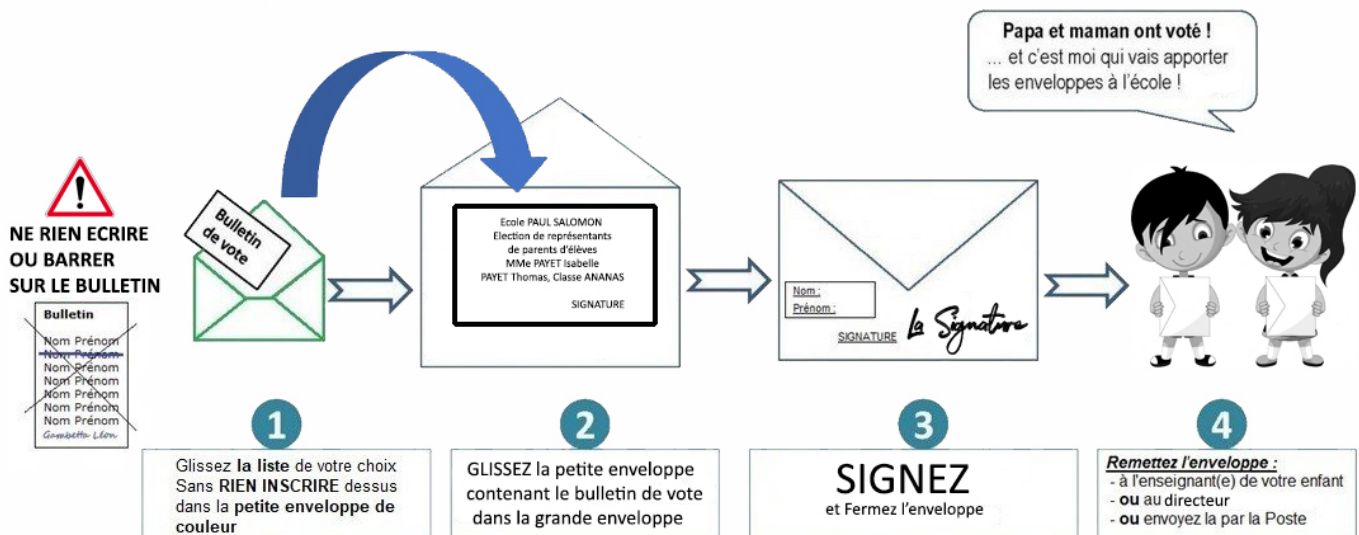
Papa et maman ont voté !
... et c'est moi qui vais apporter les enveloppes à l'école !

NE RIEN ECRIRE OU BARRER SUR LE BULLETIN

Bulletin
Nom Prénom
Nom Prénom
Nom Prénom
Nom Prénom
Nom Prénom
Nom Prénom
Nom Prénom
Gambetta Léon

Bulletin de vote

Ecole PAUL SALOMON
Election de représentants de parents d'élèves
MMe PAYET Isabelle
PAYET Thomas, Classe ANANAS
SIGNATURE

Nom :
Prénom :
SIGNATURE
La Signature

1
Glissez **la liste** de votre choix Sans **RIEN INSCRIRE** dessus dans la **petite enveloppe de couleur**

2
GLISSEZ la petite enveloppe contenant le bulletin de vote dans la grande enveloppe

3
SIGNEZ
et Fermez l'enveloppe

4
Remettez l'enveloppe :
- à l'enseignant(e) de votre enfant
- **ou** au directeur
- **ou** envoyez la par la Poste